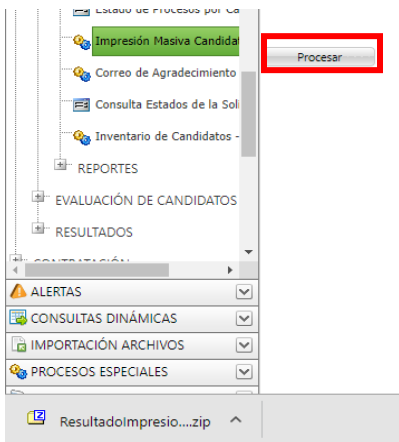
Estado de Procesos por Ca
Impresión Masiva Candidat
Correo de Agradecimiento
Consulta Estados de la Soli
Inventario de Candidatos -
REPORTES
EVALUACIÓN DE CANDIDATOS
RESULTADOS
CONTRATACIÓN
ALERTAS
CONSULTAS DINÁMICAS
IMPORTACIÓN ARCHIVOS
PROCESOS ESPECIALES
Procesar
ResultadoImpresio....zip